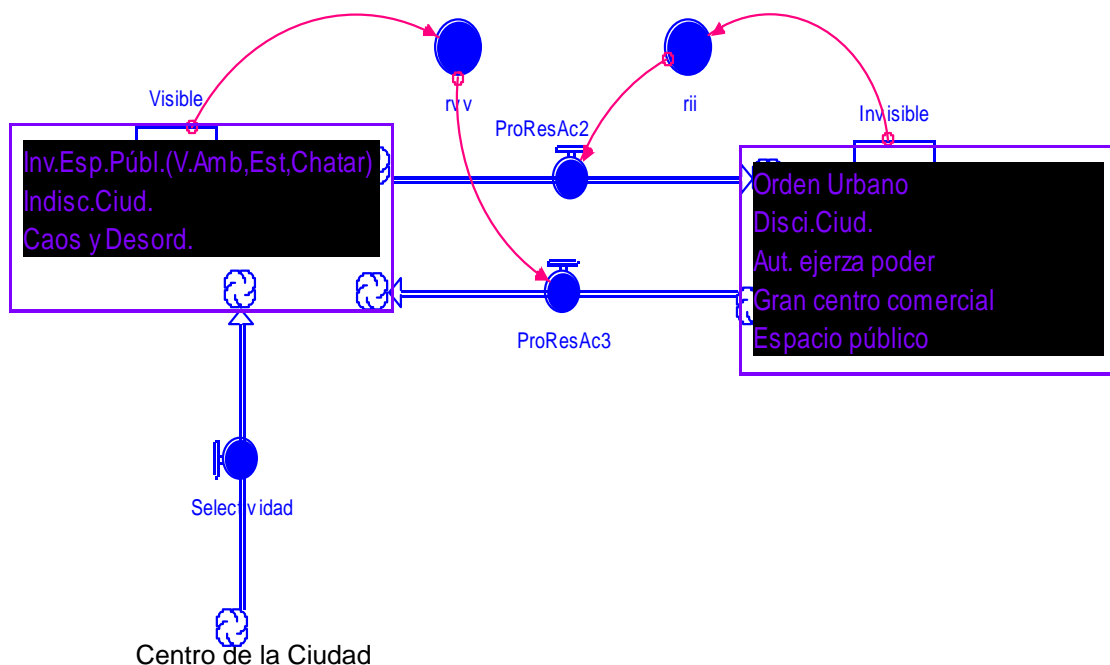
Visible

rvv

rii

Invisible

ProResAc2

Inv.Esp.Públ.(V.Amb,Est,Chatar)
Indisc.Ciud.
Caos y Desord.

Orden Urbano
Disci.Ciud.
Aut. ejerza poder
Gran centro comercial
Espacio público

ProResAc3

Selectividad

Centro de la Ciudad